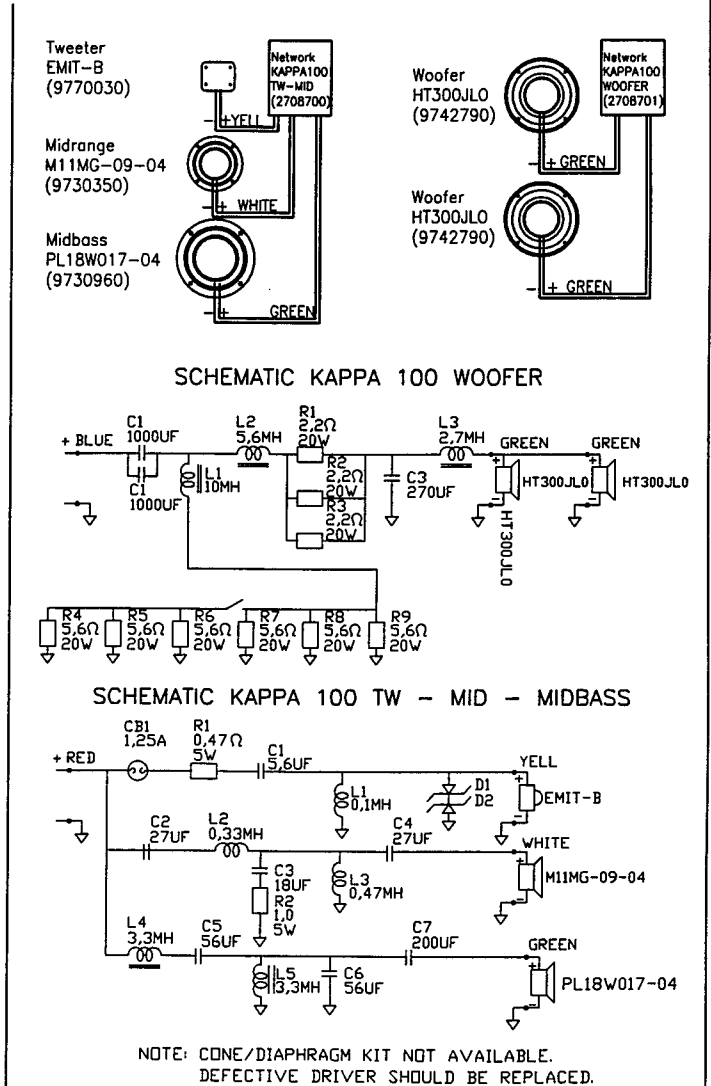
Tweeter
EMIT-B
(9770030)

Network
KAPPA100
TW-MID
(2708700)

- +YELL

Midrange
M11MG-09-04
(9730350)

- + WHITE

Midbass
PL18W017-04
(9730960)

- + GREEN

Woofer
HT300JL0
(9742790)

Network
KAPPA100
WOOFER
(2708701)

- + GREEN

Woofer
HT300JL0
(9742790)

- + GREEN

SCHEMATIC KAPPA 100 WOOFER

+ BLUE
C1
1000UF
C1
1000UF
L2
5,6MH
L1
10MH
R1
2,2Ω
20W
R2
2,2Ω
20W
R3
2,2Ω
20W
C3
270UF
L3
2,7MH
GREEN
HT300JL0
GREEN
HT300JL0
HT300JL0

R4
5,6Ω
20W
R5
5,6Ω
20W
R6
5,6Ω
20W
R7
5,6Ω
20W
R8
5,6Ω
20W
R9
5,6Ω
20W

SCHEMATIC KAPPA 100 TW - MID - MIDBASS

+ RED
CB1
1,25A
R1
0,47Ω
5W
C1
5,6UF
L1
0,1MH
D1
D2
YELL
EMIT-B

C2
27UF
L2
0,33MH
C3
18UF
R2
1,0
5W
L3
0,47MH
C4
27UF
WHITE
M11MG-09-04

L4
3,3MH
C5
56UF
L5
3,3MH
C6
56UF
C7
200UF
GREEN
PL18W017-04

NOTE: CONE/DIAPHRAGM KIT NOT AVAILABLE.
DEFECTIVE DRIVER SHOULD BE REPLACED.